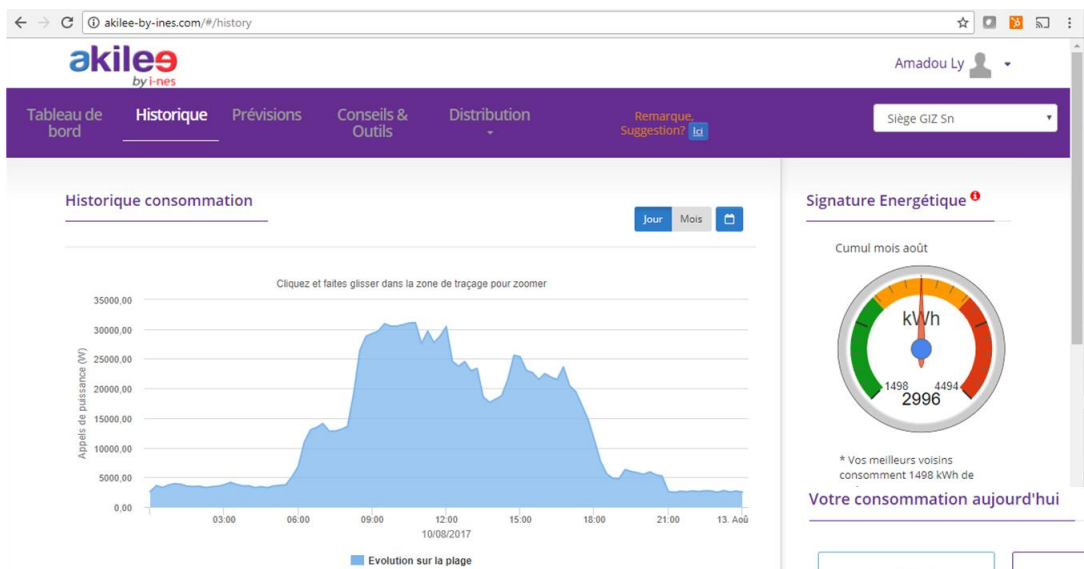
akilee-by-ines.com/#/history

akilee by i-nes

Amadou Ly

Tableau de bord | Historique | Prévisions | Conseils & Outils | Distribution | Remarque, Suggestion? Ici | Siège GIZ Sn

Historique consommation

Jour | Mois

Cliquez et faites glisser dans la zone de traçage pour zoomer

35000,00
30000,00
25000,00
20000,00
15000,00
10000,00
5000,00
0,00

Appels de puissance (W)

03:00 06:00 09:00 12:00 15:00 18:00 21:00 13. Aoû
10/08/2017

Evolution sur la plage

Signature Energétique

Cumul mois août

kWh
1498 4494
2996

* Vos meilleurs voisins consomment 1498 kWh de

Votre consommation aujourd'hui